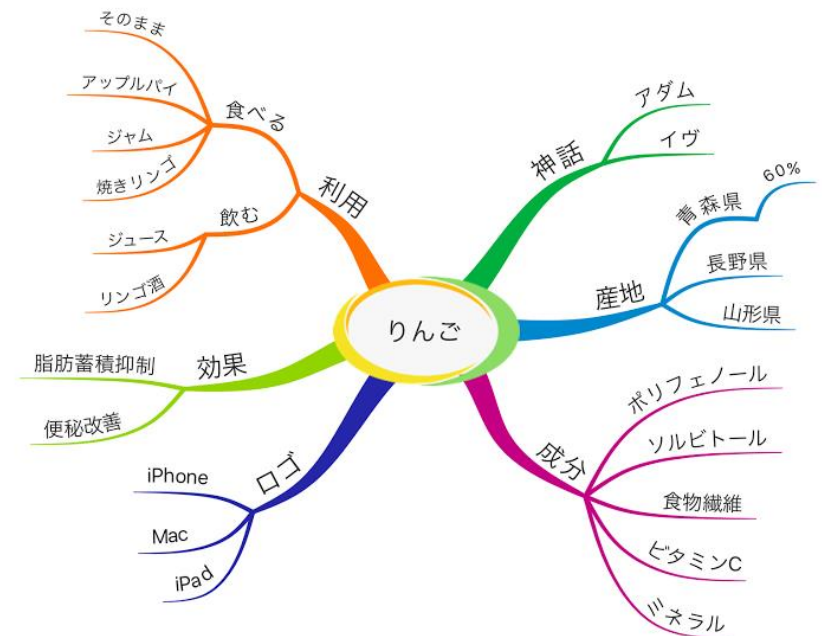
りんご

利用
食べる
そのまま
アップルパイ
ジャム
焼きリンゴ
飲む
ジュース
リンゴ酒

神話
アダム
イヴ

産地
青森県
60%
長野県
山形県

成分
ポリフェノール
ソルビトール
食物繊維
ビタミンC
ミネラル

ロゴ
iPhone
Mac
iPad

効果
脂肪蓄積抑制
便秘改善